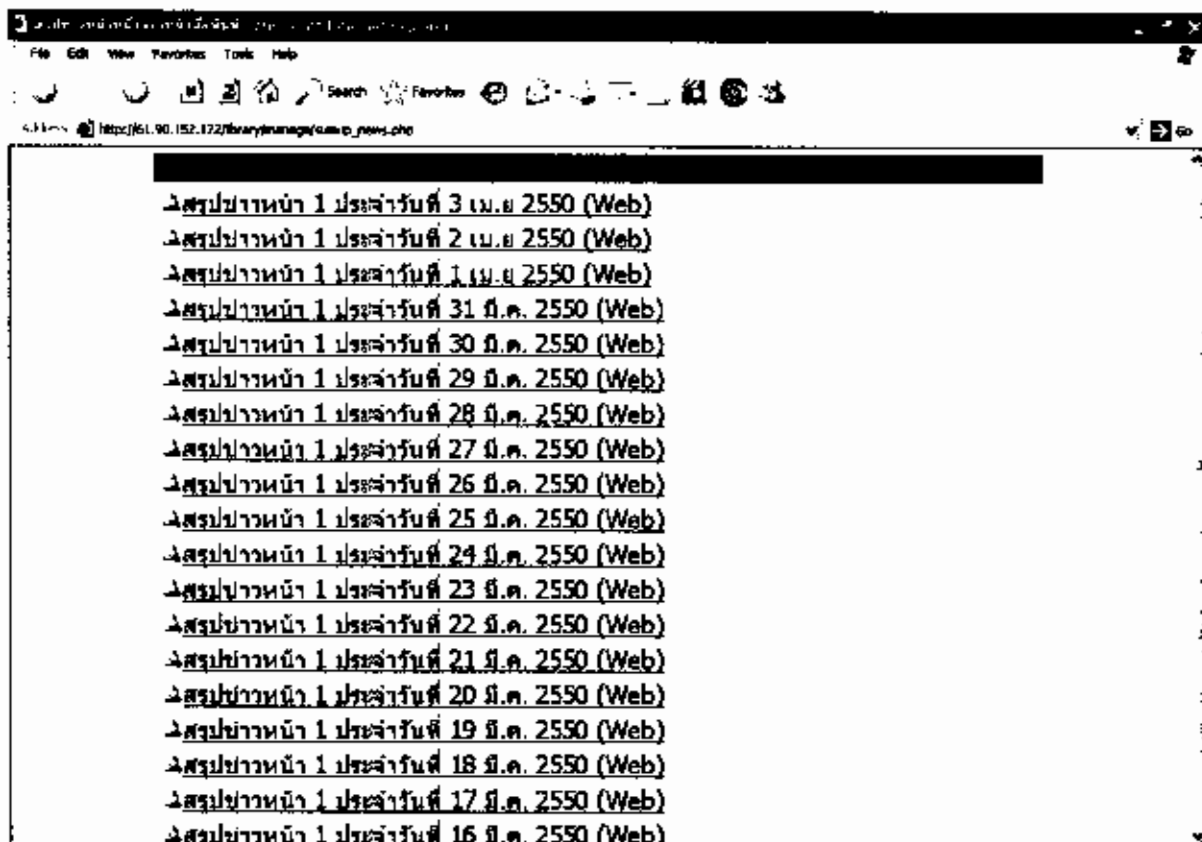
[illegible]

File Edit View Favorites Tools Help

Search Favorites

Address http://61.90.152.172/librarymanage/sumup_news.php Go

สรุปข่าวหน้า 1 ประจำวันที่ 3 เม.ย 2550 (Web)
สรุปข่าวหน้า 1 ประจำวันที่ 2 เม.ย 2550 (Web)
สรุปข่าวหน้า 1 ประจำวันที่ 1 เม.ย 2550 (Web)
สรุปข่าวหน้า 1 ประจำวันที่ 31 มี.ค. 2550 (Web)
สรุปข่าวหน้า 1 ประจำวันที่ 30 มี.ค. 2550 (Web)
สรุปข่าวหน้า 1 ประจำวันที่ 29 มี.ค. 2550 (Web)
สรุปข่าวหน้า 1 ประจำวันที่ 28 มี.ค. 2550 (Web)
สรุปข่าวหน้า 1 ประจำวันที่ 27 มี.ค. 2550 (Web)
สรุปข่าวหน้า 1 ประจำวันที่ 26 มี.ค. 2550 (Web)
สรุปข่าวหน้า 1 ประจำวันที่ 25 มี.ค. 2550 (Web)
สรุปข่าวหน้า 1 ประจำวันที่ 24 มี.ค. 2550 (Web)
สรุปข่าวหน้า 1 ประจำวันที่ 23 มี.ค. 2550 (Web)
สรุปข่าวหน้า 1 ประจำวันที่ 22 มี.ค. 2550 (Web)
สรุปข่าวหน้า 1 ประจำวันที่ 21 มี.ค. 2550 (Web)
สรุปข่าวหน้า 1 ประจำวันที่ 20 มี.ค. 2550 (Web)
สรุปข่าวหน้า 1 ประจำวันที่ 19 มี.ค. 2550 (Web)
สรุปข่าวหน้า 1 ประจำวันที่ 18 มี.ค. 2550 (Web)
สรุปข่าวหน้า 1 ประจำวันที่ 17 มี.ค. 2550 (Web)
สรุปข่าวหน้า 1 ประจำวันที่ 16 มี.ค. 2550 (Web)